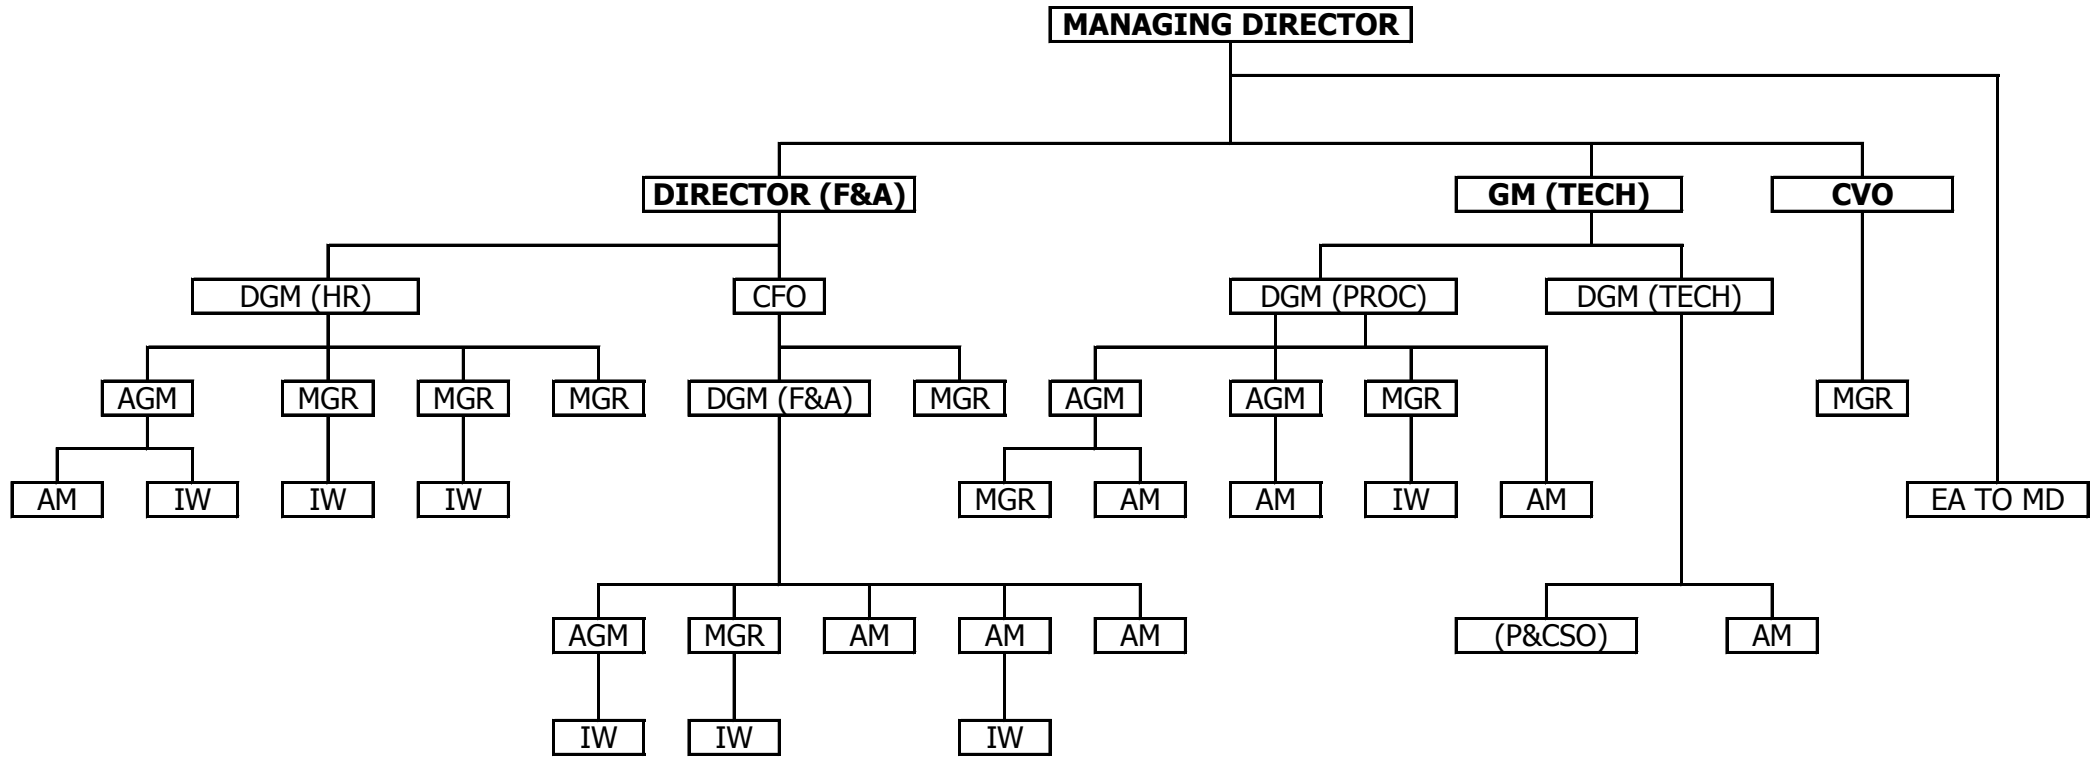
MANAGING DIRECTOR

DIRECTOR (F&A)

GM (TECH)

CVO

DGM (HR)

CFO

DGM (PROC)

DGM (TECH)

AGM

MGR

MGR

MGR

DGM (F&A)

MGR

AGM

AGM

MGR

MGR

AM

IW

IW

IW

MGR

AM

AM

IW

AM

EA TO MD

AGM

MGR

AM

AM

AM

(P&CSO)

AM

IW

IW

IW